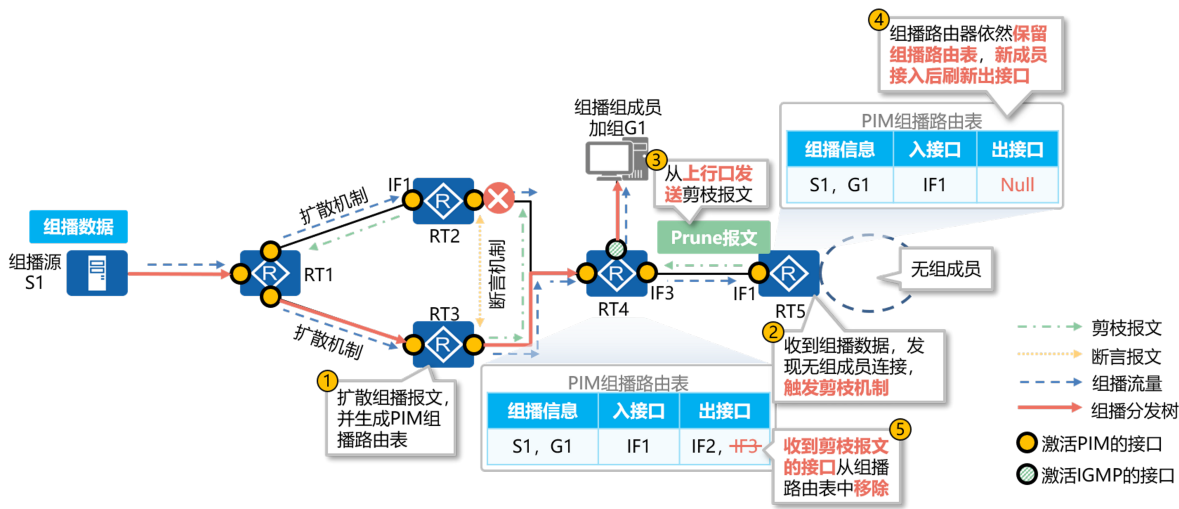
4 组播路由器依然保留组播路由表，新成员接入后刷新出接口

组播组成员
加组G1

3 从上行口发送剪枝报文

PIM组播路由表

| 组播信息 | 入接口 | 出接口 |
|---|---|---|
| S1，G1 | IF1 | Null |

组播数据

组播源
S1

扩散机制

IF1

RT2

RT1

断言机制

RT3

扩散机制

Prune报文

RT4

IF3

IF1

RT5

无组成员

1 扩散组播报文，并生成PIM组播路由表

PIM组播路由表

| 组播信息 | 入接口 | 出接口 |
|---|---|---|
| S1，G1 | IF1 | IF2，IF3 |

2 收到组播数据，发现无组成员连接，触发剪枝机制

5 收到剪枝报文的接口从组播路由表中移除

剪枝报文
断言报文
组播流量
组播分发树
激活PIM的接口
激活IGMP的接口